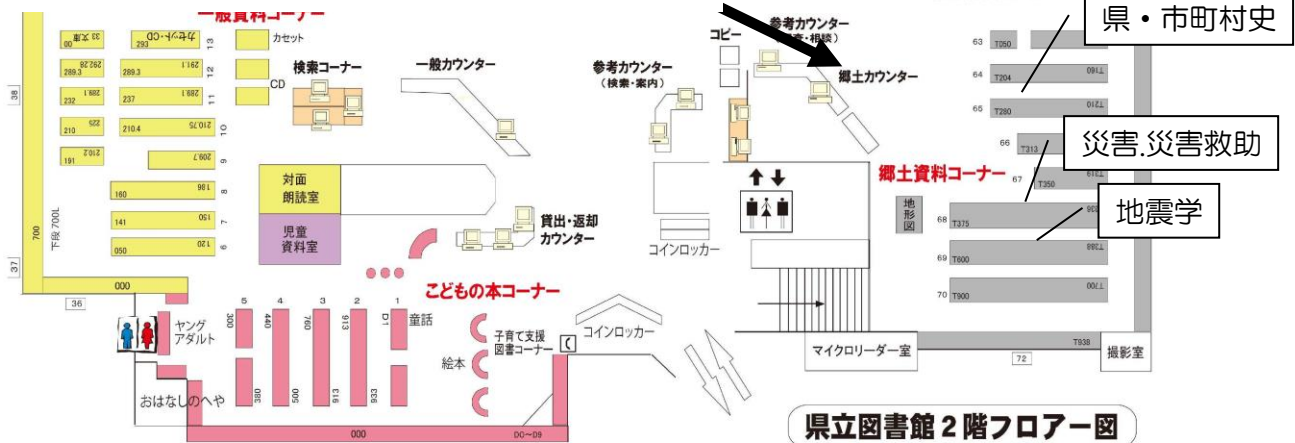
一般資料コーナー

県・市町村史

災害.災害救助

地震学

参考カウンター

郷土カウンター

コピー

検索コーナー

一般カウンター

参考カウンター
（検索・案内）

カセット

CD

33 文庫
00
293
カセット・CD
13
292.28
289.3
289.3
291.7
12
232
288.1
237
288.1
11
210
225
210.4
210.75
10
191
210.2
207.7
9
160
186
8
141
150
7
050
120
6

38

700
下段 700L

37

000

36

対面朗読室

児童資料室

貸出・返却カウンター

コインロッカー

郷土資料コーナー

地形図

63 T050
64 T204
T160
65 T280
T210
66 T313
67 T350
68 T375
69 T600
T388
70 T900
T700

T938

72

撮影室

マイクロリーダー室

こどもの本コーナー

5 4 3 2 1
300 440 760 913 D1
380 500 913 933

童話

ヤングアダルト

子育て支援図書コーナー

絵本

コインロッカー

おはなしのへや

000

D0～D9

県立図書館２階フロアー図